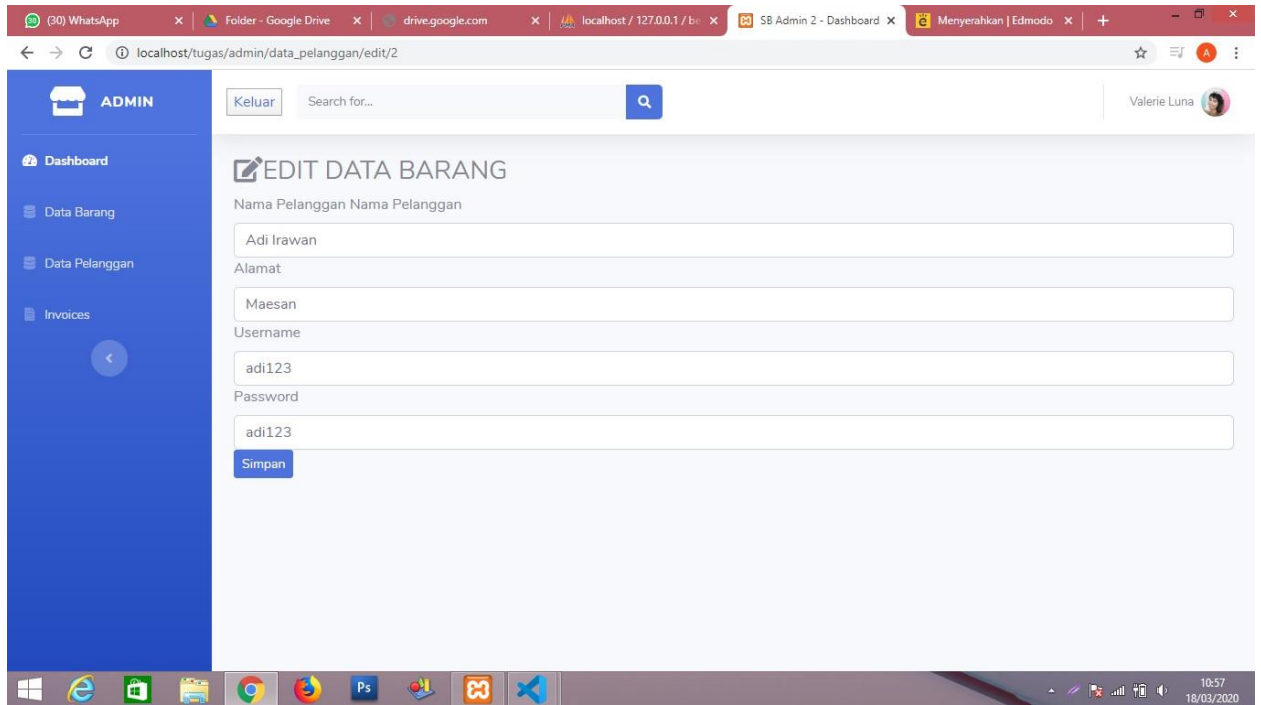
(30) WhatsApp
Folder - Google Drive
drive.google.com
localhost / 127.0.0.1 / be
SB Admin 2 - Dashboard
Menyerahkan | Edmodo
localhost/tugas/admin/data_pelanggan/edit/2

ADMIN
Keluar
Search for...
Valerie Luna

Dashboard
Data Barang
Data Pelanggan
Invoices

EDIT DATA BARANG
Nama Pelanggan Nama Pelanggan
Adi Irawan
Alamat
Maesan
Username
adi123
Password
adi123
Simpan

10:57
18/03/2020